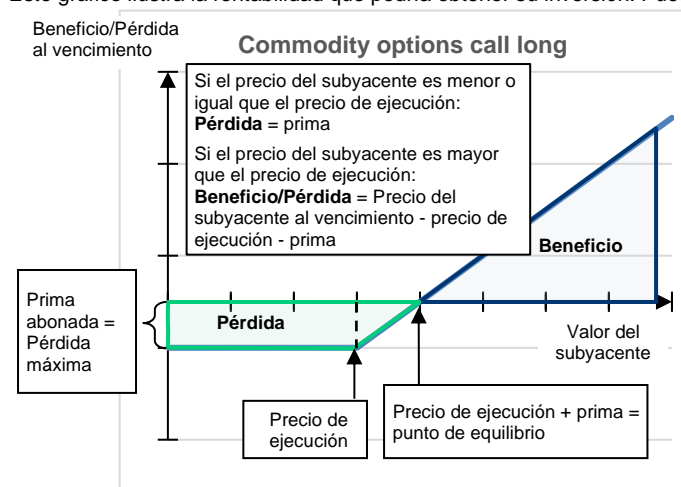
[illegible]

Beneficio/Pérdida al vencimiento

Commodity options call long

Si el precio del subyacente es menor o igual que el precio de ejecución:
**Pérdida** = prima

Si el precio del subyacente es mayor que el precio de ejecución:
**Beneficio/Pérdida** = Precio del subyacente al vencimiento - precio de ejecución - prima

**Beneficio**

Prima abonada = Pérdida máxima

**Pérdida**

Valor del subyacente

Precio de ejecución

Precio de ejecución + prima = punto de equilibrio